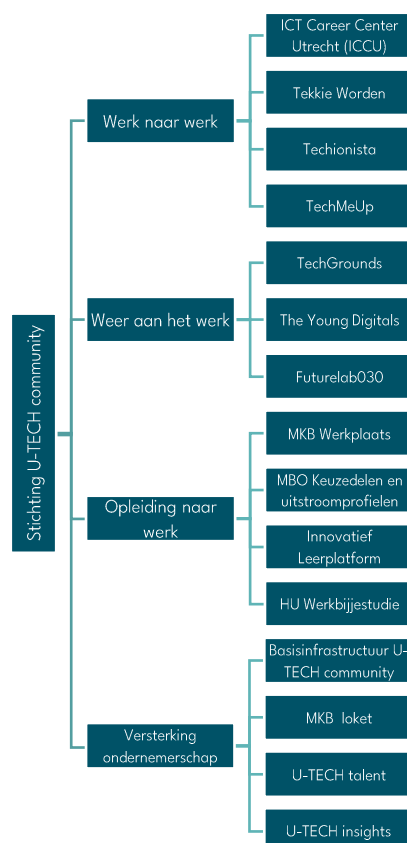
Stichting U-TECH community

Werk naar werk

ICT Career Center Utrecht (ICCU)

Tekkie Worden

Techionista

TechMeUp

Weer aan het werk

TechGrounds

The Young Digitals

Futurelab030

Opleiding naar werk

MKB Werkplaats

MBO Keuzedelen en uitstroomprofielen

Innovatief Leerplatform

HU Werkbijjestudie

Versterking ondernemerschap

Basisinfrastructuur U-TECH community

MKB loket

U-TECH talent

U-TECH insights